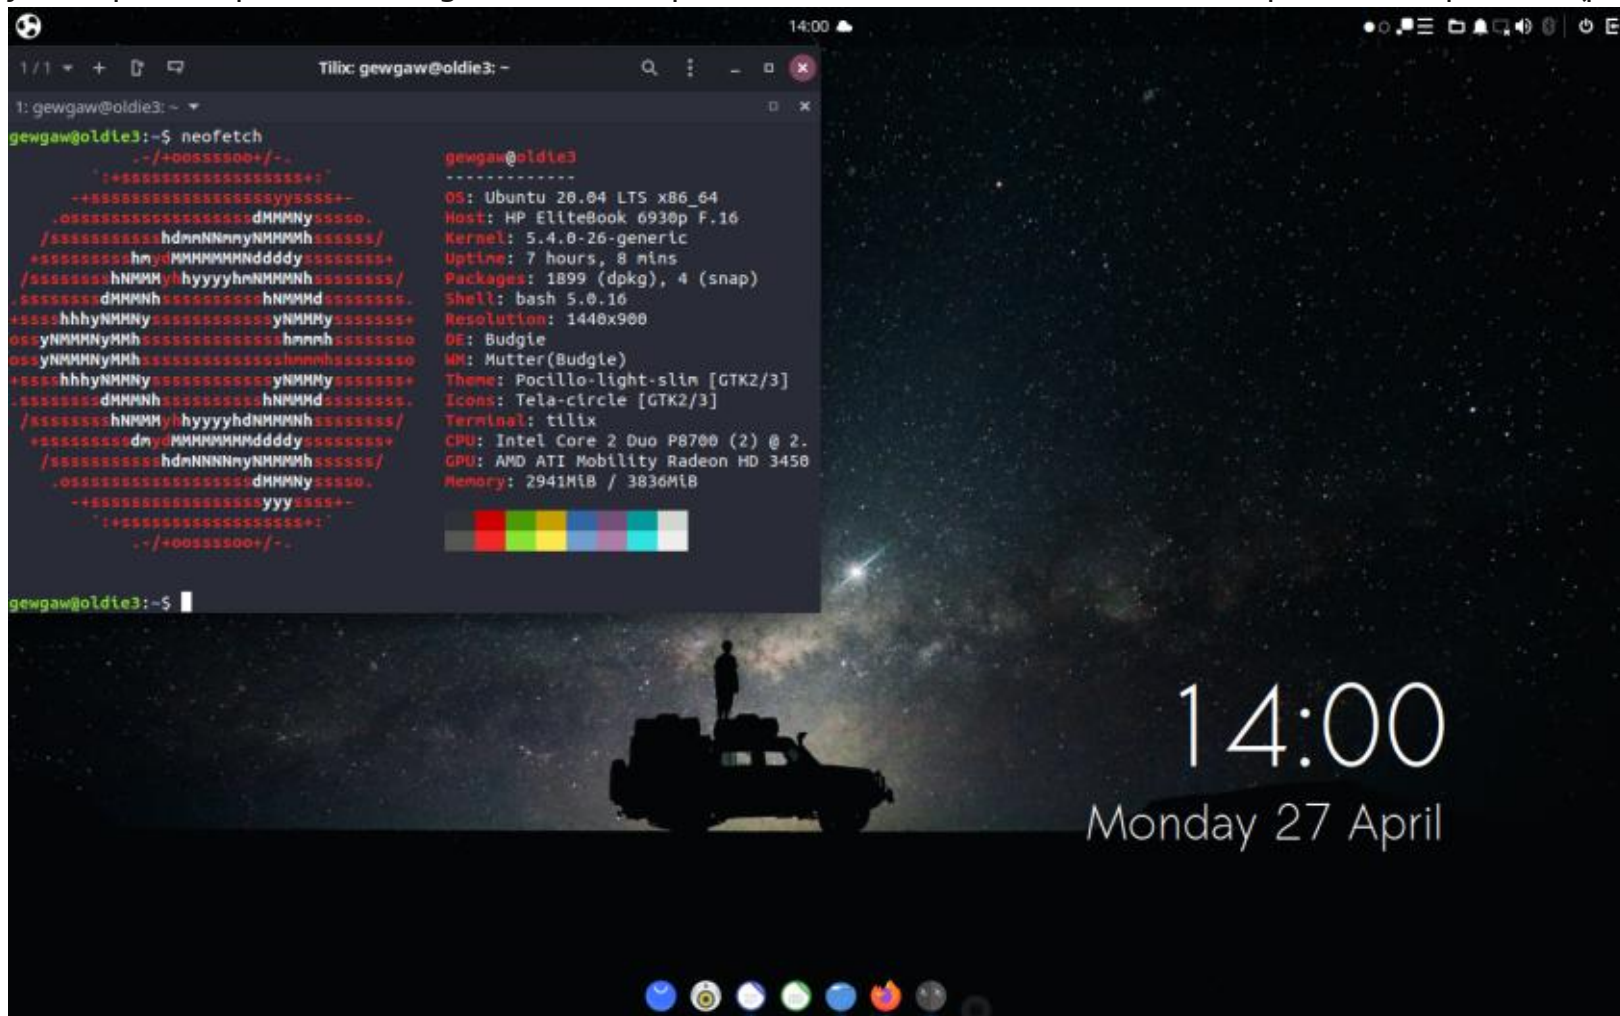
14:00

1/1 + Tilix: gewgaw@oldie3: ~

1: gewgaw@oldie3: ~

gewgaw@oldie3:~$ neofetch

.-/+oossssoo+/-.
`:+ssssssssssssssssss+:`
-+ssssssssssssssssssyyssss+-
.ossssssssssssssssssdMMMNysssso.
/ssssssssssshdmmNNmmyNMMMMhssssss/
+ssssssssshmydMMMMMMMNddddyssssssss+
/sssssssshNMMMyhhyyyyhmNMMMNhssssssss/
.ssssssssdMMMNhsssssssssshNMMMdssssssss.
+sssshhhyNMMNyssssssssssssyNMMMysssssss+
ossyNMMMNyMMhsssssssssssssshmmmhssssssso
ossyNMMMNyMMhsssssssssssssshmmmhssssssso
+sssshhhyNMMNyssssssssssssyNMMMysssssss+
.ssssssssdMMMNhsssssssssshNMMMdssssssss.
/sssssssshNMMMyhhyyyyhdNMMMNhssssssss/
+sssssssssdmydMMMMMMMMddddyssssssss+
/ssssssssssshdmNNNNmyNMMMMhssssss/
.ossssssssssssssssssdMMMNysssso.
-+sssssssssssssssssyyyssss+-
`:+ssssssssssssssssss+:`
.-/+oossssoo+/-.

gewgaw@oldie3
-------------
OS: Ubuntu 20.04 LTS x86_64
Host: HP EliteBook 6930p F.16
Kernel: 5.4.0-26-generic
Uptime: 7 hours, 8 mins
Packages: 1899 (dpkg), 4 (snap)
Shell: bash 5.0.16
Resolution: 1440x900
DE: Budgie
WM: Mutter(Budgie)
Theme: Pocillo-light-slim [GTK2/3]
Icons: Tela-circle [GTK2/3]
Terminal: tilix
CPU: Intel Core 2 Duo P8700 (2) @ 2.
GPU: AMD ATI Mobility Radeon HD 3450
Memory: 2941MiB / 3836MiB

gewgaw@oldie3:~$

14:00
Monday 27 April